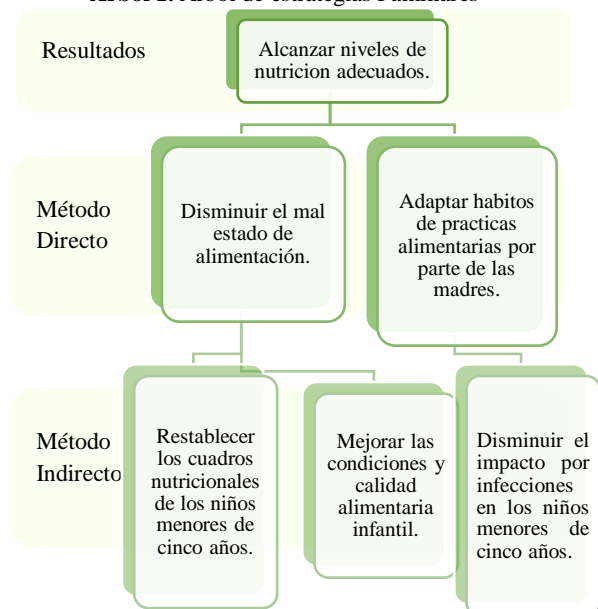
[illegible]

Resultados

Alcanzar niveles de nutricion adecuados.

Método Directo

Disminuir el mal estado de alimentación.

Adaptar habitos de practicas alimentarias por parte de las madres.

Método Indirecto

Restablecer los cuadros nutricionales de los niños menores de cinco años.

Mejorar las condiciones y calidad alimentaria infantil.

Disminuir el impacto por infecciones en los niños menores de cinco años.